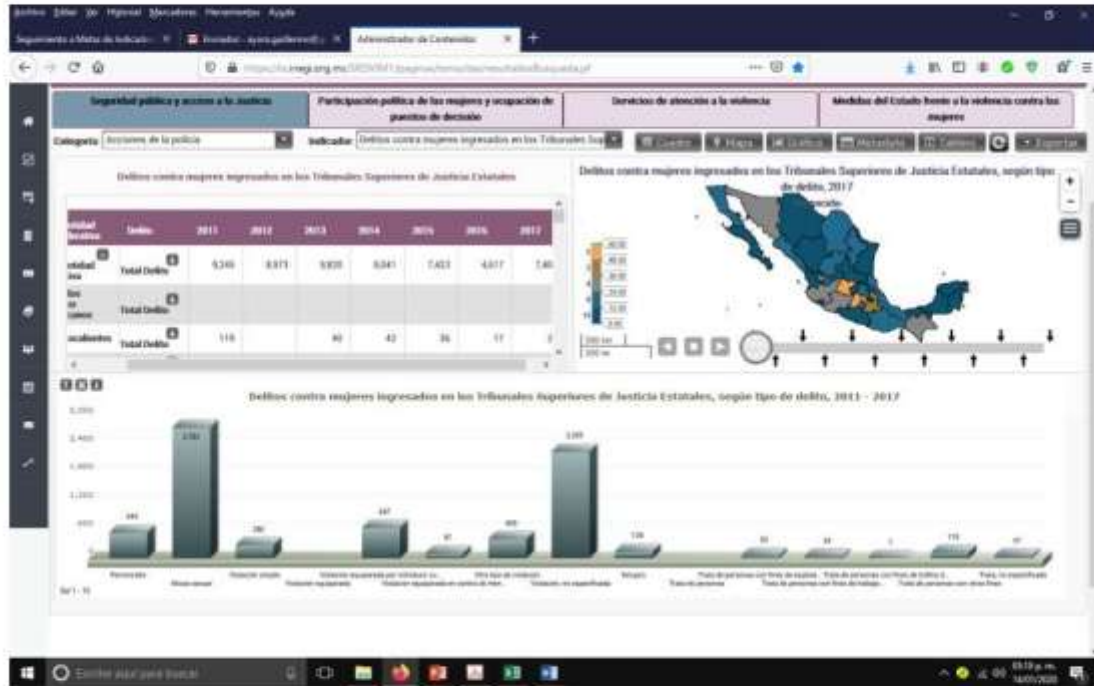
Archivo Editar Ver Historial Marcadores Herramientas Ayuda

Seguimiento a Metas de Indicado... ✕ | Inicio - ayuragallemestl... ✕ | Administrador de Contenidos ✕ | +

inegi.org.mx

Seguridad pública y acceso a la justicia | Participación política de las mujeres y ocupación de puestos de decisión | Servicios de atención a la violencia | Medidas del Estado frente a la violencia contra las mujeres

Categoría: Acciones de la policía | Indicador: Delitos contra mujeres ingresados en los Tribunales Sup

Cuadro | Mapa | Gráfica | Metadatos | Créditos | Exportar

Delitos contra mujeres ingresados en los Tribunales Superiores de Justicia Estatales

| Entidad federativa | Delito | 2011 | 2012 | 2013 | 2014 | 2015 | 2016 | 2017 |
|---|---|---|---|---|---|---|---|---|
| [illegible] | Total Delito | 9,249 | 8,973 | 9,835 | 8,041 | 7,623 | 4,517 | 7,40 |
| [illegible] | Total Delito | | | | | | | |
| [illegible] | Total Delito | 119 | | 40 | 42 | 36 | 17 | 2 |

Delitos contra mujeres ingresados en los Tribunales Superiores de Justicia Estatales, según tipo de delito, 2017

Delitos contra mujeres ingresados en los Tribunales Superiores de Justicia Estatales, según tipo de delito, 2011 - 2017

2,782 | 2,285

Feminicidio | Abuso sexual | Violación simple | Violación equiparada | Otro tipo de violación | Violación no especificada | Estupro | Trata de personas

Escribe aquí para buscar

03:19 p. m. 14/01/2020